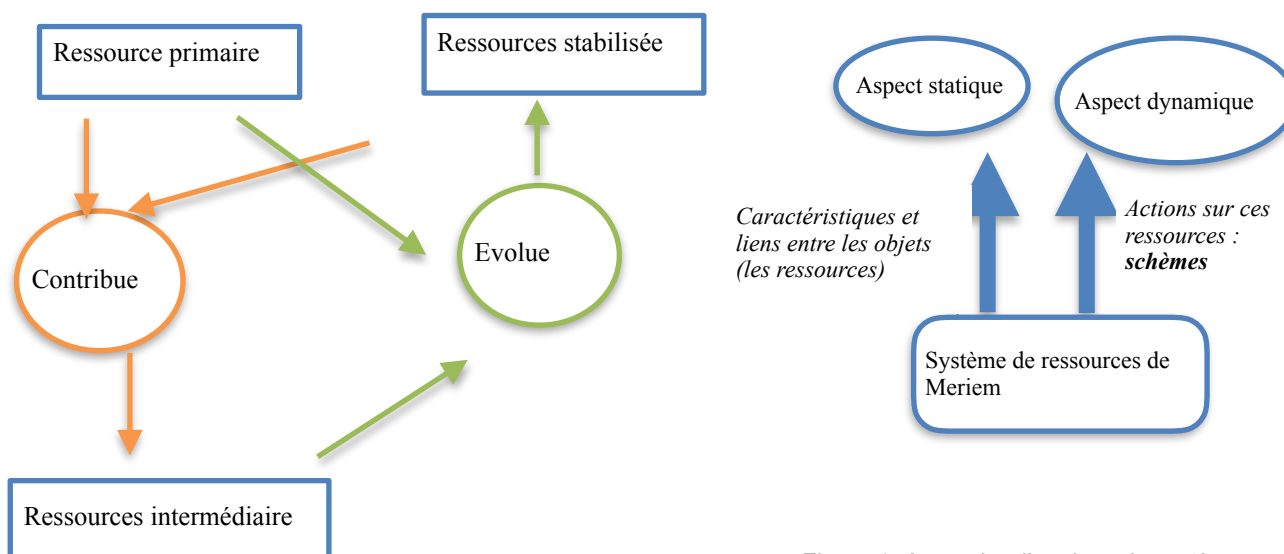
Ressource primaire

Ressources stabilisée

Contribue

Evolue

Ressources intermédiaire

Aspect statique

Aspect dynamique

*Caractéristiques et liens entre les objets (les ressources)*

*Actions sur ces ressources : **schèmes***

Système de ressources de Meriem

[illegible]